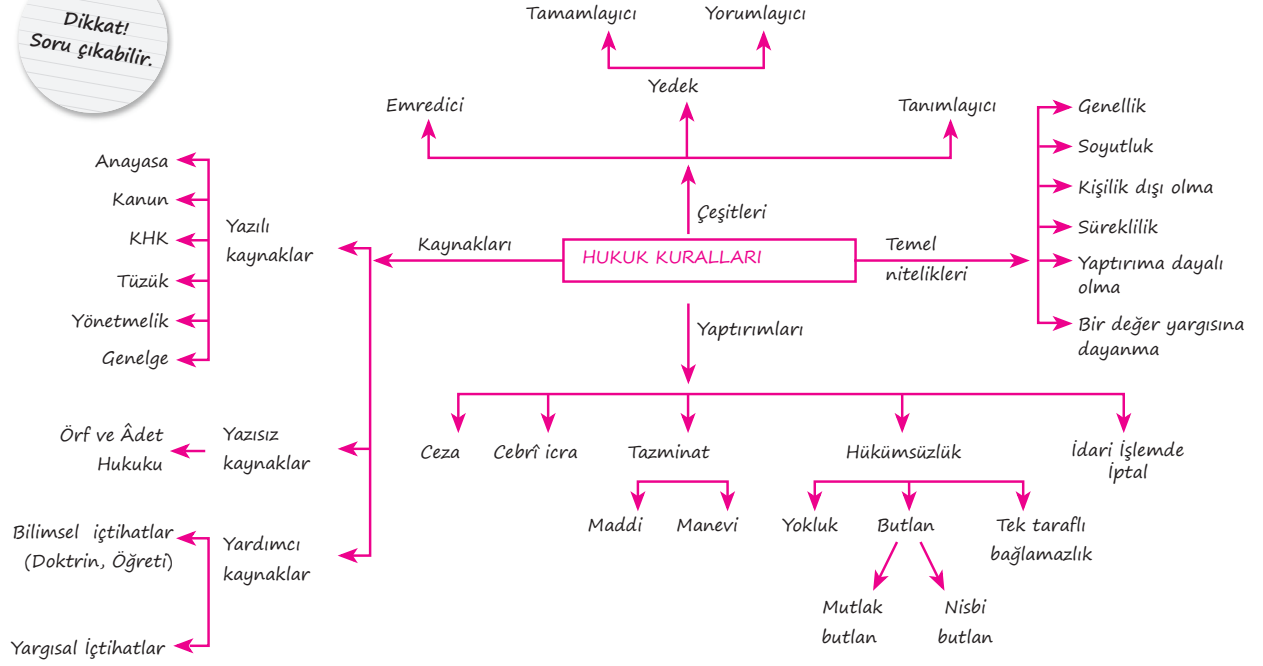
Dikkat!
Soru çıkabilir.

Tamamlayıcı

Yorumlayıcı

Yedek

Emredici

Tanımlayıcı

Çeşitleri

HUKUK KURALLARI

Kaynakları

Temel nitelikleri

Genellik

Soyutluk

Kişilik dışı olma

Süreklilik

Yaptırıma dayalı olma

Bir değer yargısına dayanma

Yazılı kaynaklar

Anayasa

Kanun

KHK

Tüzük

Yönetmelik

Genelge

Yazısız kaynaklar

Örf ve Âdet Hukuku

Yardımcı kaynaklar

Bilimsel içtihatlar (Doktrin, Öğreti)

Yargısal İçtihatlar

Yaptırımları

Ceza

Cebrî icra

Tazminat

Maddi

Manevi

Hükümsüzlük

Yokluk

Butlan

Mutlak butlan

Nisbi butlan

Tek taraflı bağlamazlık

İdari İşlemde İptal